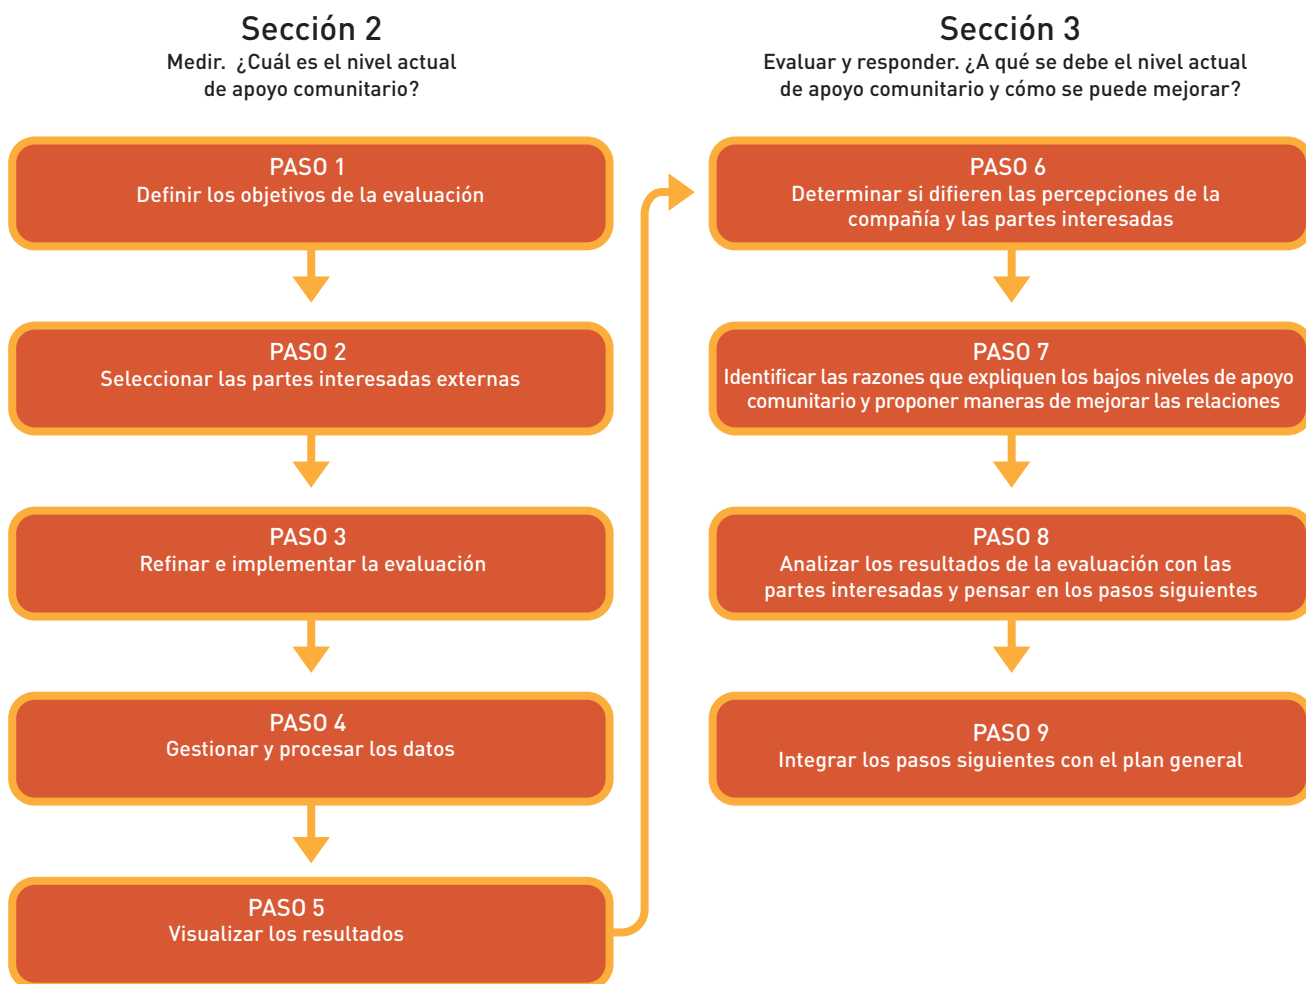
Sección 2
Medir. ¿Cuál es el nivel actual de apoyo comunitario?

PASO 1
Definir los objetivos de la evaluación

PASO 2
Seleccionar las partes interesadas externas

PASO 3
Refinar e implementar la evaluación

PASO 4
Gestionar y procesar los datos

PASO 5
Visualizar los resultados

Sección 3
Evaluar y responder. ¿A qué se debe el nivel actual de apoyo comunitario y cómo se puede mejorar?

PASO 6
Determinar si difieren las percepciones de la compañía y las partes interesadas

PASO 7
Identificar las razones que expliquen los bajos niveles de apoyo comunitario y proponer maneras de mejorar las relaciones

PASO 8
Analizar los resultados de la evaluación con las partes interesadas y pensar en los pasos siguientes

PASO 9
Integrar los pasos siguientes con el plan general